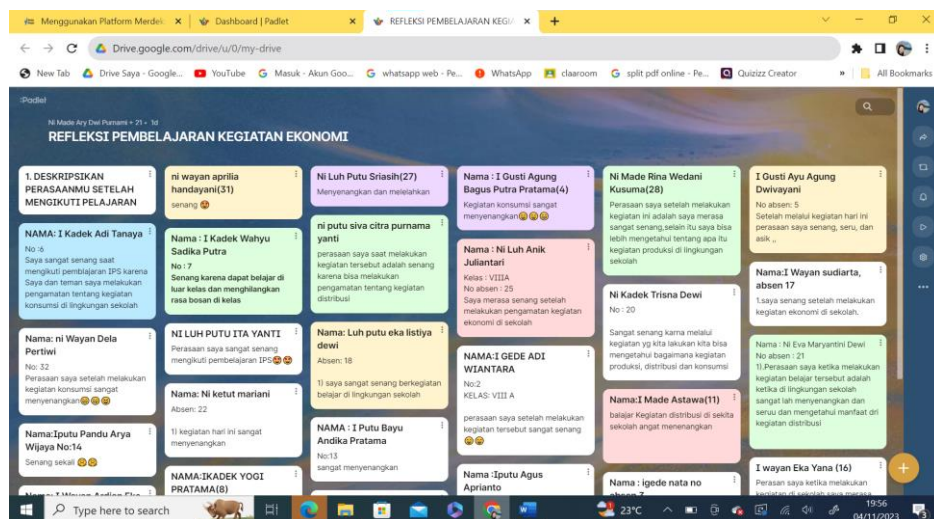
Menggunakan Platform Merdek ×
Dashboard | Padlet ×
REFLEKSI PEMBELAJARAN KEGI ×
+

Drive.google.com/drive/u/0/my-drive

New Tab
Drive Saya - Google...
YouTube
Masuk - Akun Goo...
whatsapp web - Pe...
WhatsApp
claaroom
split pdf online - Pe...
Quizizz Creator
All Bookmarks

Padlet
Ni Made Ary Dwi Purnami • 21 • 1d
REFLEKSI PEMBELAJARAN KEGIATAN EKONOMI

1. DESKRIPSIKAN PERASAANMU SETELAH MENGIKUTI PELAJARAN

NAMA: I Kadek Adi Tanaya
No :6
Saya sangat senang saat mengikuti pemblajaran IPS karena Saya dan teman saya melakukan pengamatan tentang kegiatan konsumsi di lingkungan sekolah

Nama: ni Wayan Dela Pertiwi
No: 32
Perasaan saya setelah melakukan kegiatan konsumsi sangat menyenangkan😊😊😊

Nama:Iputu Pandu Arya Wijaya No:14
Senang sekali 😊😊

ni wayan aprilia handayani(31)
senang 😊

Nama : I Kadek Wahyu Sadika Putra
No : 7
Senang karena dapat belajar di luar kelas dan menghilangkan rasa bosan di kelas

NI LUH PUTU ITA YANTI
Perasaan saya sangat senang mengikuti pembelajaran IPS😊😊

Nama: Ni ketut mariani
Absen: 22
1) kegiatan hari ini sangat menyenangkan

NAMA:IKADEK YOGI PRATAMA(8)

Ni Luh Putu Sriasih(27)
Menyenangkan dan melelahkan

ni putu siva citra purnama yanti
perasaan saya saat melakukan kegiatan tersebut adalah senang karena bisa melakukan pengamatan tentang kegiatan distribusi

Nama: Luh putu eka listiya dewi
Absen: 18
1) saya sangat senang berkegiatan belajar di lingkungan sekolah

NAMA : I Putu Bayu Andika Pratama
No:13
sangat menyenangkan

Nama : I Gusti Agung Bagus Putra Pratama(4)
Kegiatan konsumsi sangat menyenangkan😊😊😊

Nama : Ni Luh Anik Juliantari
Kelas : VIIIA
No absen : 25
Saya merasa senang setelah melakukan pengamatan kegiatan ekonomi di sekolah

NAMA:I GEDE ADI WIANTARA
No:2
KELAS: VIII A
perasaan saya setelah melakukan kegiatan tersebut sangat senang 😊😊

Nama :Iputu Agus Aprianto

Ni Made Rina Wedani Kusuma(28)
Perasaan saya setelah melakukan kegiatan ini adalah saya merasa sangat senang,selain itu saya bisa lebih mengetahui tentang apa itu kegiatan produksi di lingkungan sekolah

Ni Kadek Trisna Dewi
No : 20
Sangat senang karna melalui kegiatan yg kita lakukan kita bisa mengetahui bagaimana kegiatan produksi, distribusi dan konsumsi

Nama:I Made Astawa(11)
balajar Kegiatan distribusi di sekita sekolah angat menenangkan

Nama : igede nata no absen 3

I Gusti Ayu Agung Dwivayani
No absen: 5
Setelah melalui kegiatan hari ini perasaan saya senang, seru, dan asik ,,

Nama:I Wayan sudiarta, absen 17
1.saya senang setelah melakukan kegiatan ekonomi di sekolah.

Nama : Ni Eva Maryantini Dewi
No absen : 21
1).Perasaan saya ketika melakukan kegiatan belajar tersebut adalah ketika di lingkungan sekolah sangat lah menyenangkan dan seruu dan mengetahui manfaat dri kegiatan distribusi

I wayan Eka Yana (16)
Perasan saya ketika melakukan kegiatan di sekolah saya merasa

Type here to search
23°C
19:56
04/11/2023